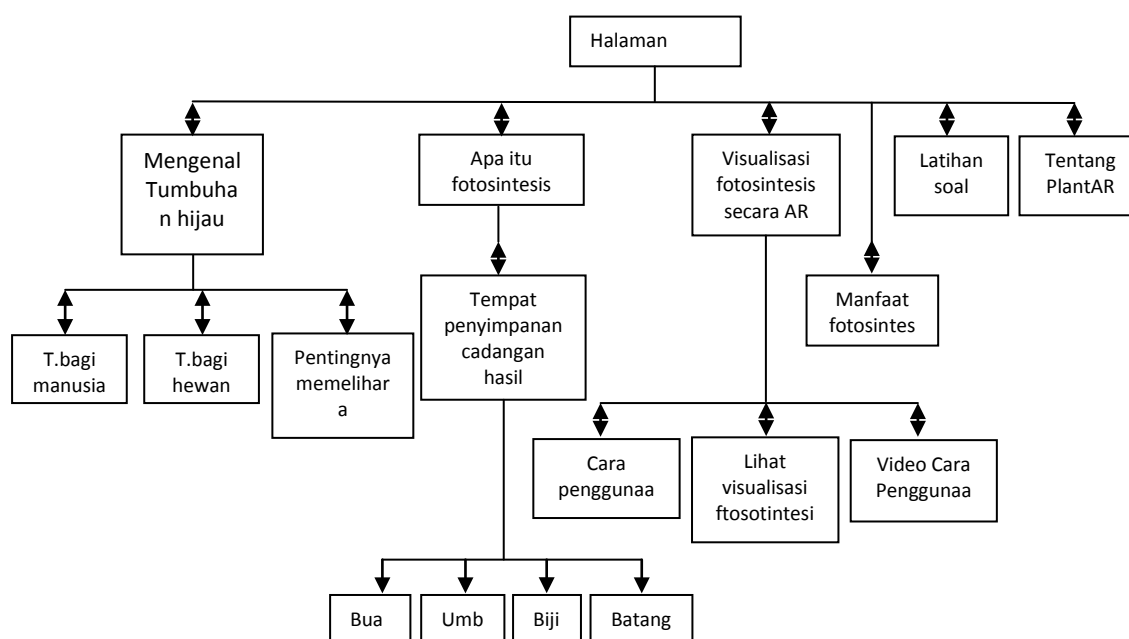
Halaman

Mengenal Tumbuhan hijau

Apa itu fotosintesis

Visualisasi fotosintesis secara AR

Latihan soal

Tentang PlantAR

Manfaat fotosintes

T.bagi manusia

T.bagi hewan

Pentingnya memelihara

Tempat penyimpanan cadangan hasil

Cara penggunaa

Lihat visualisasi ftosotintesi

Video Cara Penggunaa

Bua

Umb

Biji

Batang